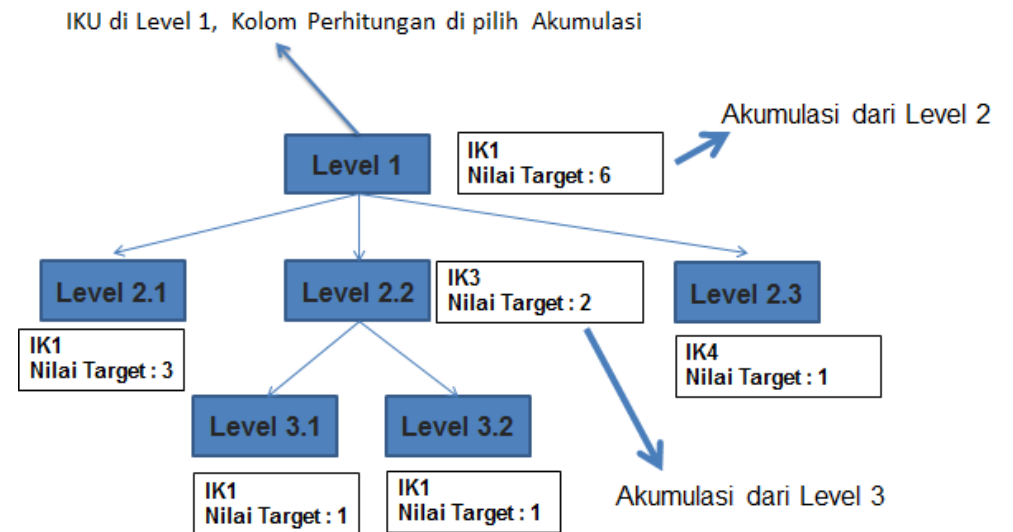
IKU di Level 1, Kolom Perhitungan di pilih Akumulasi

Level 1

IK1
Nilai Target : 6

Akumulasi dari Level 2

Level 2.1

IK1
Nilai Target : 3

Level 2.2

IK3
Nilai Target : 2

Level 2.3

IK4
Nilai Target : 1

Level 3.1

IK1
Nilai Target : 1

Level 3.2

IK1
Nilai Target : 1

Akumulasi dari Level 3